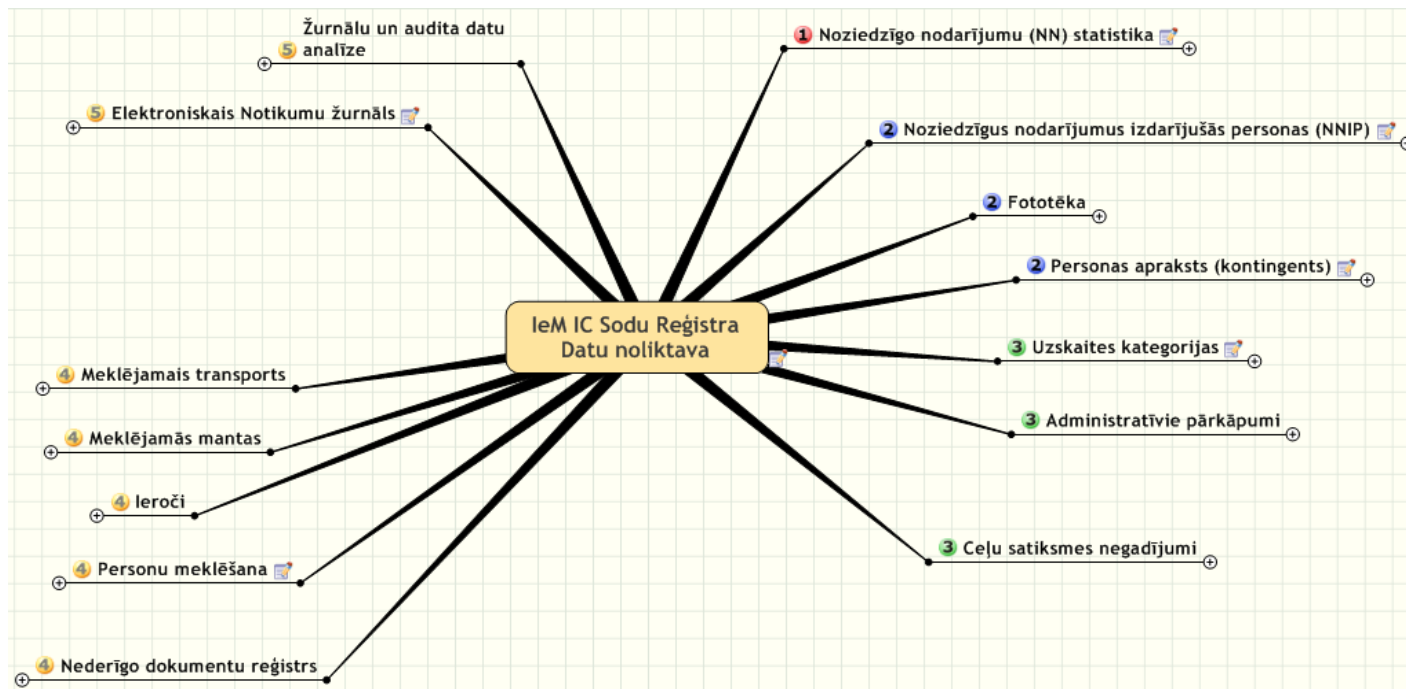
IeM IC Sodu Reģistra Datu noliktava

5 Žurnālu un audita datu analīze

5 Elektroniskais Notikumu žurnāls

1 Noziedzīgo nodarījumu (NN) statistika

2 Noziedzīgus nodarījumus izdarījušās personas (NNIP)

2 Fototēka

2 Personas apraksts (kontingents)

3 Uzskaites kategorijas

3 Administratīvie pārkāpumi

3 Ceļu satiksmes negadījumi

4 Meklējamais transports

4 Meklējamās mantas

4 Ieroči

4 Personu meklēšana

4 Nederīgo dokumentu reģistrs